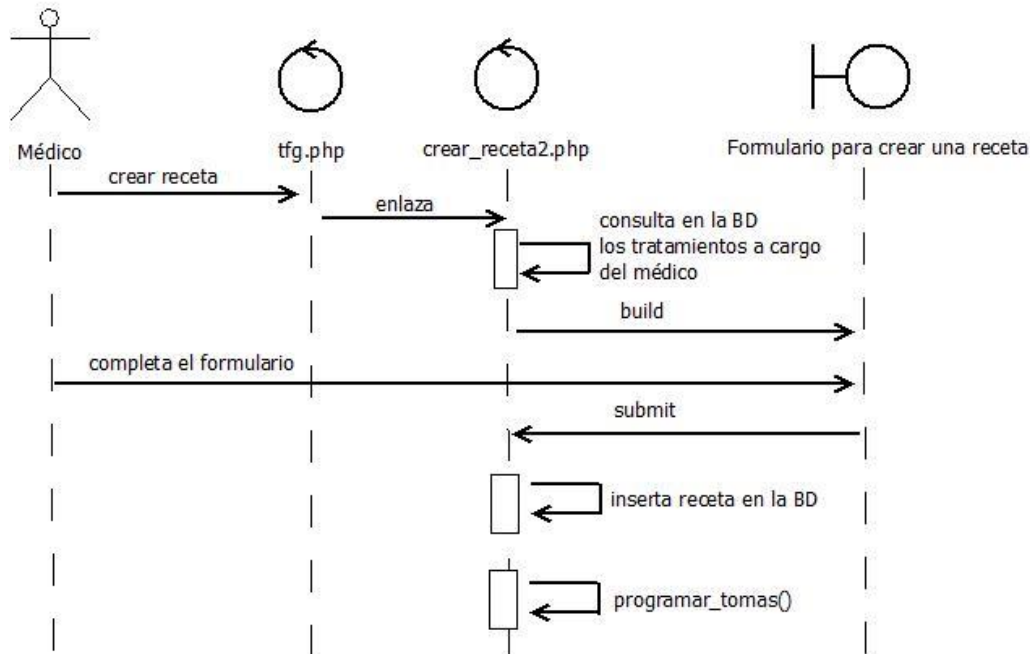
Médico

tfg.php

crear_receta2.php

Formulario para crear una receta

crear receta

enlaza

consulta en la BD
los tratamientos a cargo
del médico

build

completa el formulario

submit

inserta receta en la BD

programar_tomas()